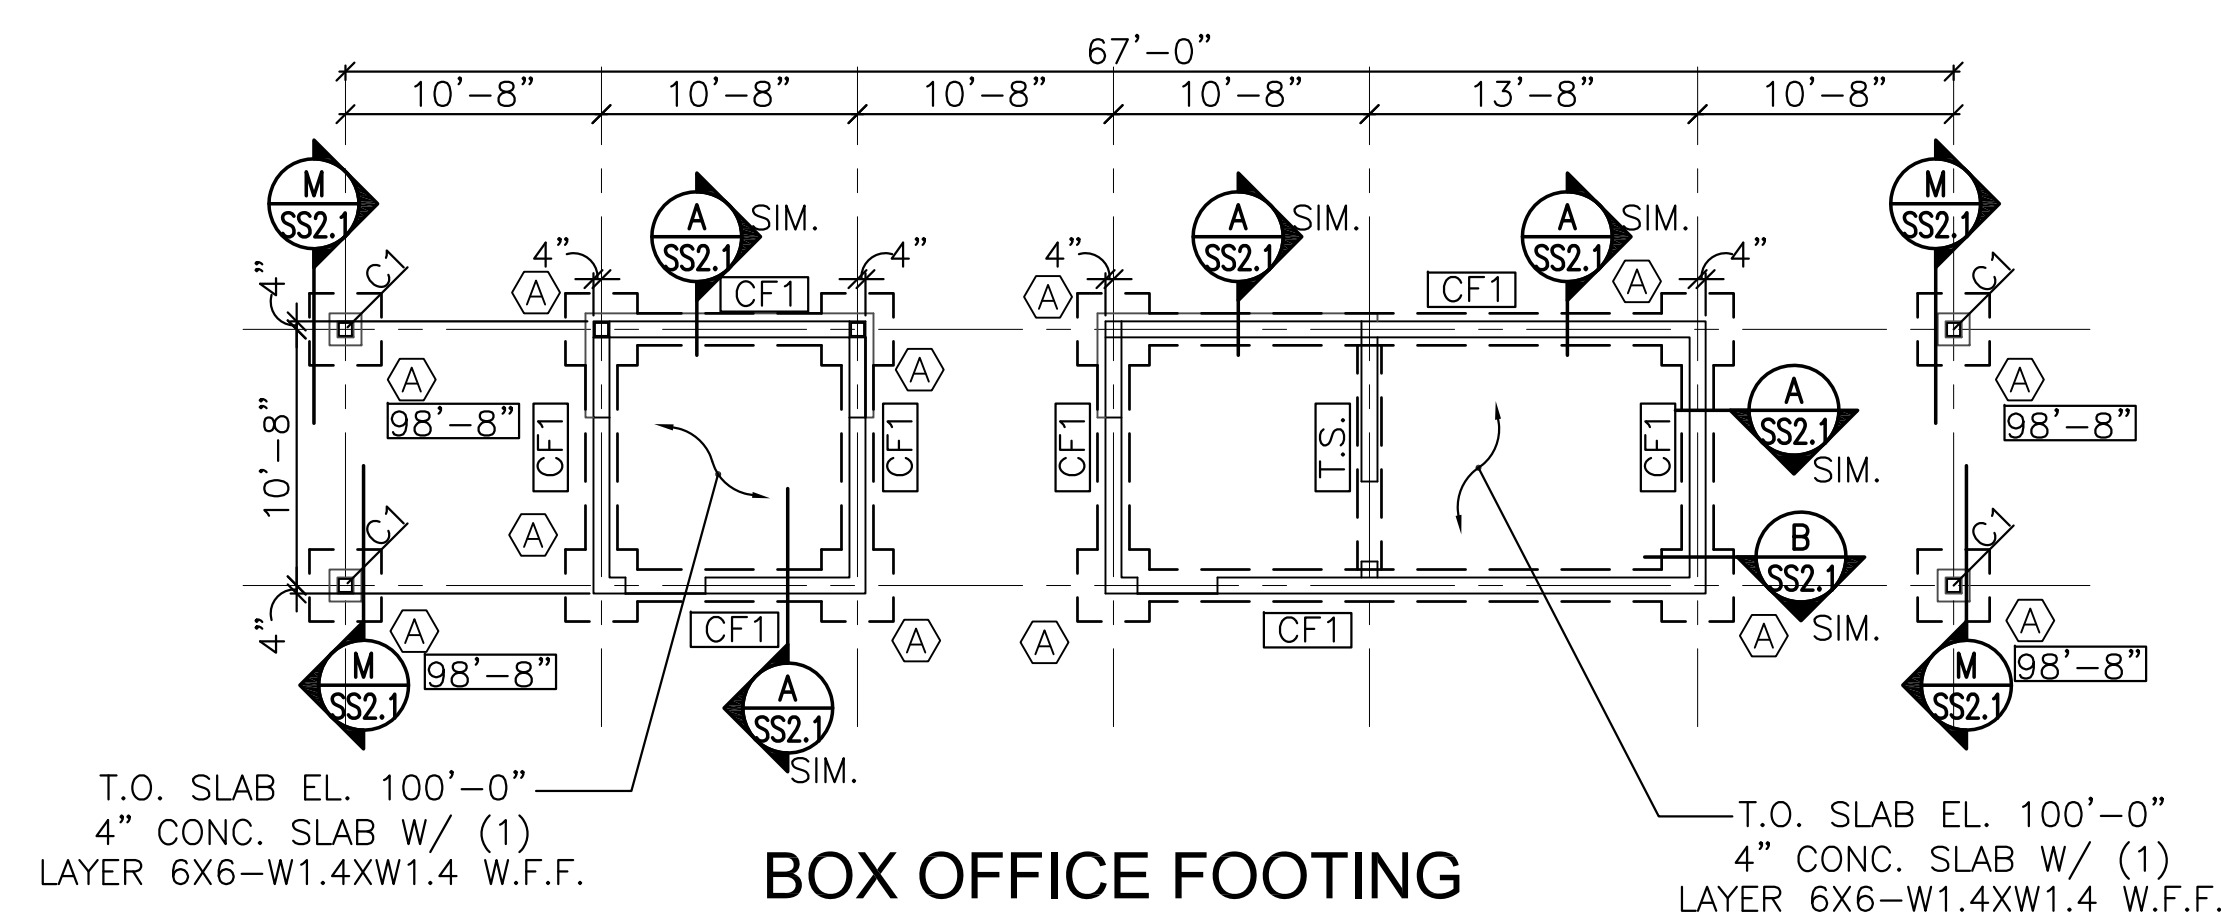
67'–0"

10'–8"
10'–8"
10'–8"
10'–8"
13'–8"
10'–8"

M
SS2.1

A
SS2.1
SIM.

A
SS2.1
SIM.

A
SS2.1
SIM.

M
SS2.1

4"
C1
4"
4"
CF1
4"
4"
CF1

A
A
A
A
A
A

10'–8"
98'–8"
CF1
CF1
CF1
T.S.
CF1

A
SS2.1
SIM.

98'–8"

C1
A
C1

B
SS2.1
SIM.

C1
4"

A
CF1
A
A
CF1
A
A

M
SS2.1
98'–8"

A
SS2.1
SIM.

M
SS2.1
98'–8"

T.O. SLAB EL. 100'–0"
4" CONC. SLAB W/ (1)
LAYER 6X6–W1.4XW1.4 W.F.F.

BOX OFFICE FOOTING

T.O. SLAB EL. 100'–0"
4" CONC. SLAB W/ (1)
LAYER 6X6–W1.4XW1.4 W.F.F.